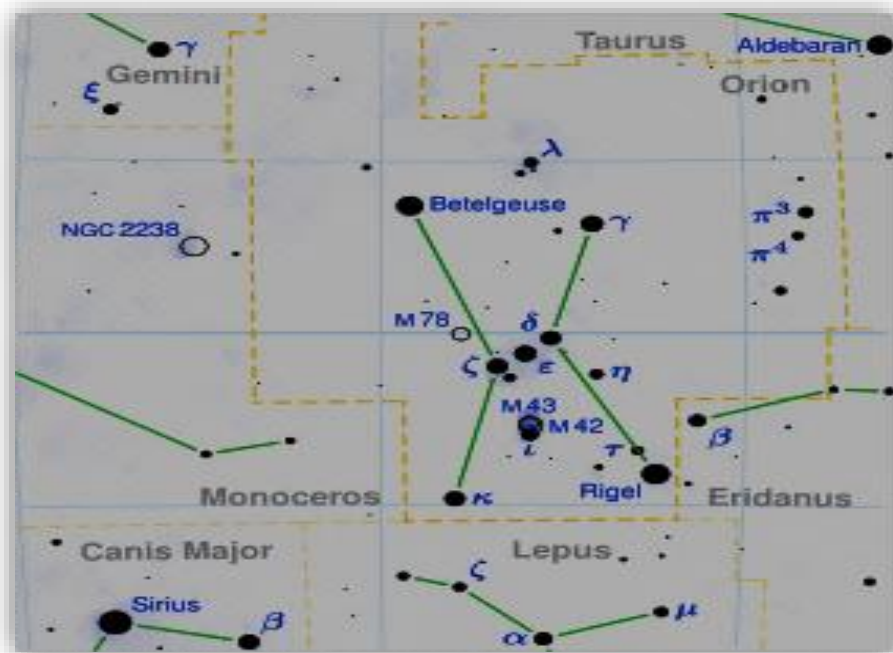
$\gamma$
Gemini
$\xi$
Taurus
Aldebaran
Orion
$\lambda$
Betelgeuse
$\gamma$
NGC 2238
$\pi^3$
$\pi^4$
M 78
$\delta$
$\zeta$
$\varepsilon$
$\eta$
M43
M 42
$\iota$
$\tau$
$\beta$
Rigel
$\kappa$
Monoceros
Eridanus
Canis Major
Lepus
$\zeta$
Sirius
$\beta$
$\mu$
$\alpha$